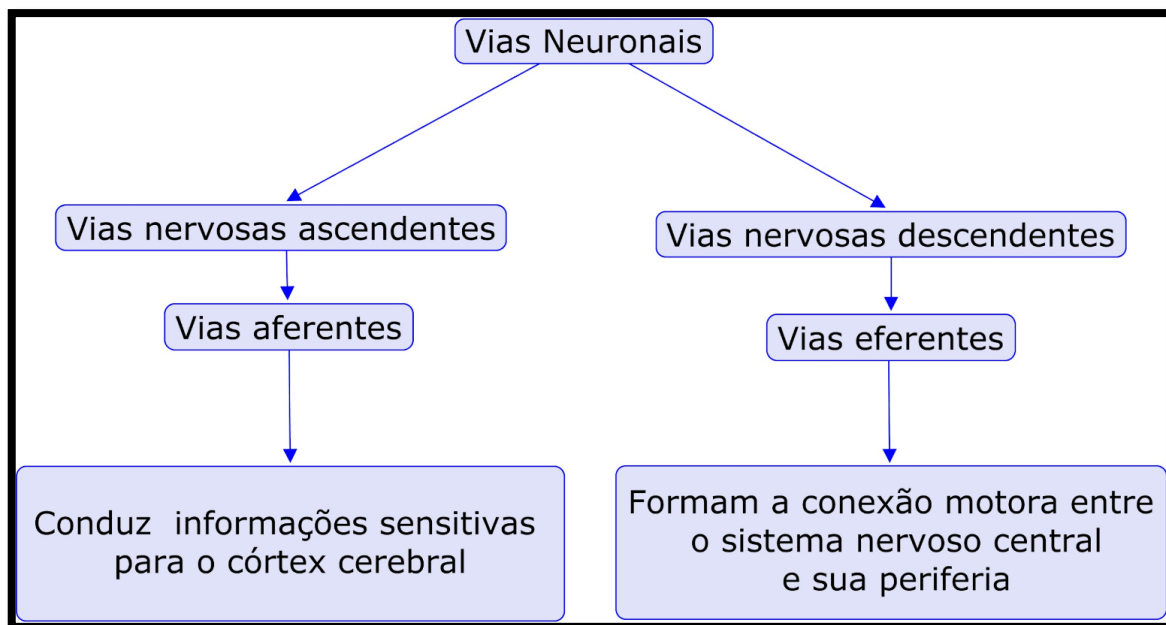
Vias Neuronais

Vias nervosas ascendentes

Vias aferentes

Conduz informações sensitivas para o córtex cerebral

Vias nervosas descendentes

Vias eferentes

Formam a conexão motora entre o sistema nervoso central e sua periferia